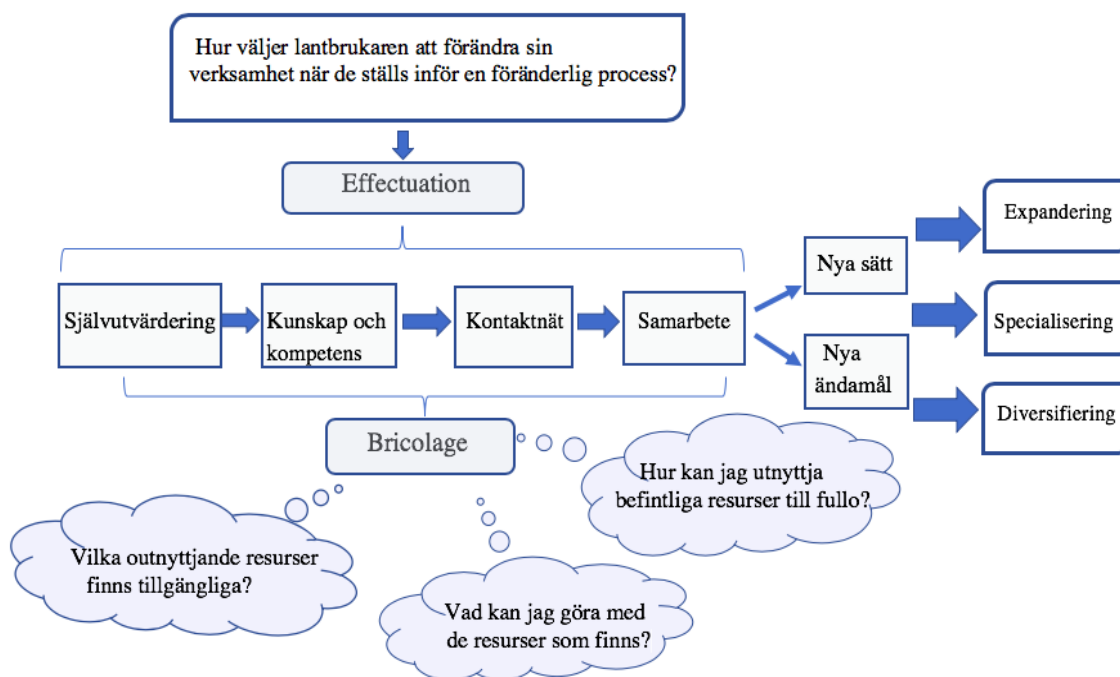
Hur väljer lantbrukaren att förändra sin verksamhet när de ställs inför en föränderlig process?

Effectuation

Självutvärdering

Kunskap och kompetens

Kontaktnät

Samarbete

Nya sätt

Nya ändamål

Expandering

Specialisering

Diversifiering

Bricolage

Hur kan jag utnyttja befintliga resurser till fullo?

Vilka outnyttjande resurser finns tillgängliga?

Vad kan jag göra med de resurser som finns?